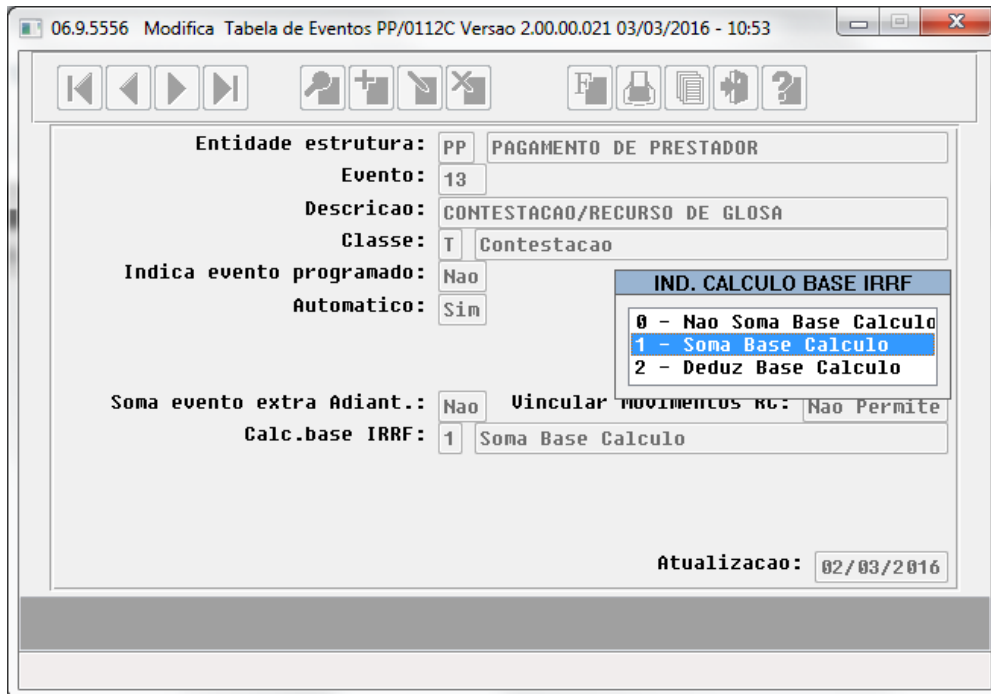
06.9.5556 Modifica Tabela de Eventos PP/0112C Versao 2.00.00.021 03/03/2016 - 10:53

Entidade estrutura: PP PAGAMENTO DE PRESTADOR
Evento: 13
Descricao: CONTESTACAO/RECURSO DE GLOSA
Classe: T Contestacao
Indica evento programado: Nao
Automatico: Sim

IND. CALCULO BASE IRRF
0 - Nao Soma Base Calculo
1 - Soma Base Calculo
2 - Deduz Base Calculo

Soma evento extra Adiant.: Nao Vincular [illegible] Nao Permite
Calc.base IRRF: 1 Soma Base Calculo

Atualizacao: 02/03/2016